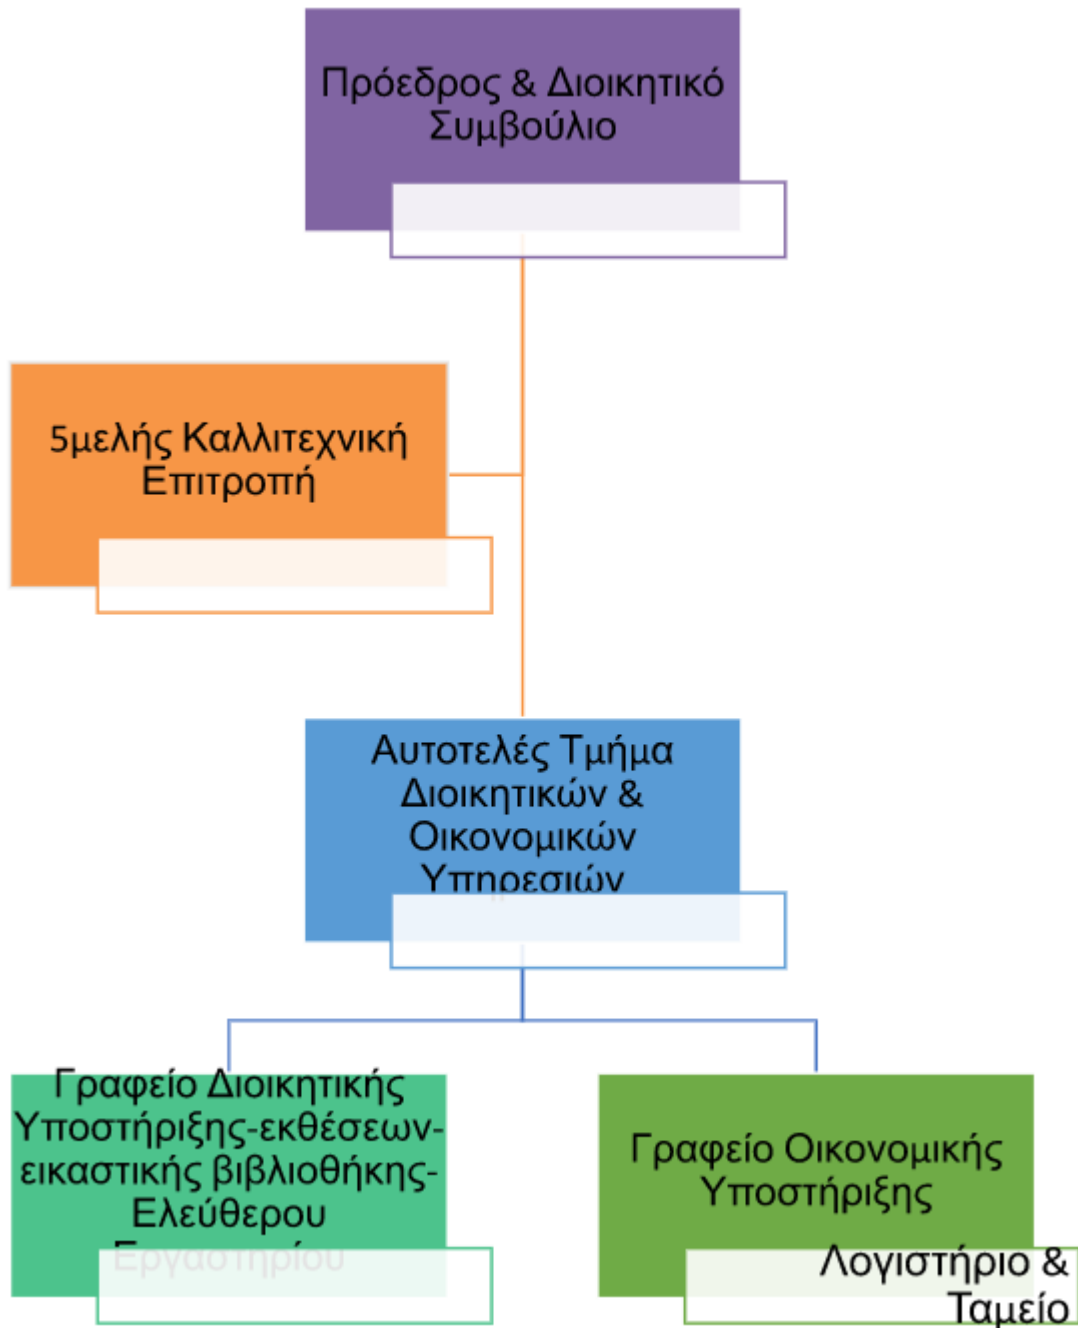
Πρόεδρος & Διοικητικό Συμβούλιο

5μελής Καλλιτεχνική Επιτροπή

Αυτοτελές Τμήμα Διοικητικών & Οικονομικών Υπηρεσιών

Γραφείο Διοικητικής Υποστήριξης-εκθέσεων-εικαστικής βιβλιοθήκης-Ελεύθερου Εργαστηρίου

Γραφείο Οικονομικής Υποστήριξης

Λογιστήριο & Ταμείο